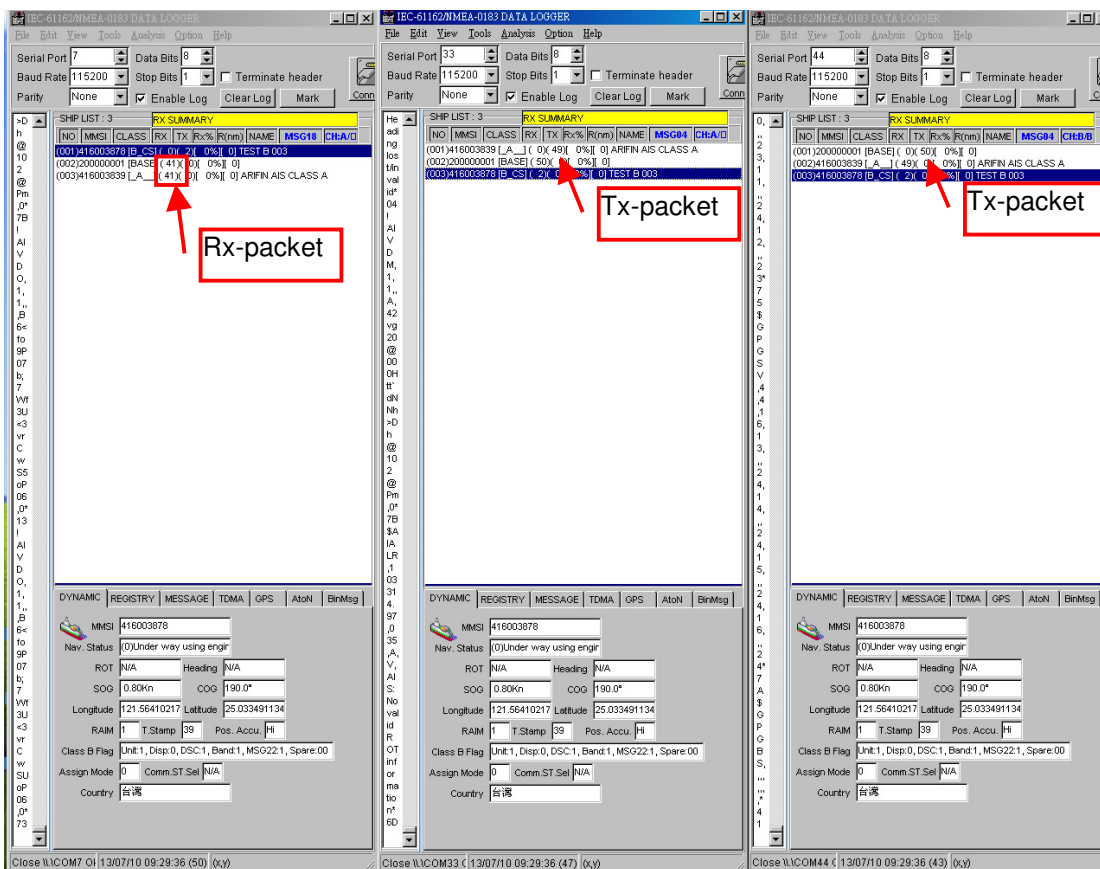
IEC-61162/NMEA-0183 DATA LOGGER
File Edit View Tools Analysis Option Help
Serial Port 7 Data Bits 8
Baud Rate 115200 Stop Bits 1 Terminate header
Parity None Enable Log Clear Log Mark
>D h @ 10 2 @ Pm ,0* 7B ! AI V D O, 1, 1,, ,B 6< fo 9P 07 b; 7 Wf 3U <3 vr C w S5 oP 06 ,0* 13 ! AI V D O, 1, 1,, ,B 6< fo 9P 07 b; 7 Wf 3U <3 vr C w SU oP 06 ,0* 73
SHIP LIST : 3 RX SUMMARY
NO MMSI CLASS RX TX Rx% R(nm) NAME MSG18 CH:A/
(001)416003878 [B_CS] ( 0)( 2)( 0%)[ 0] TEST B 003
(002)200000001 [BASE] ( 41)( 0)( 0%)[ 0]
(003)416003839 [_A__] ( 41)( 0)( 0%)[ 0] ARIFIN AIS CLASS A
Rx-packet
DYNAMIC REGISTRY MESSAGE TDMA GPS AtoN BinMsg
MMSI 416003878
Nav. Status (0)Under way using engir
ROT N/A Heading N/A
SOG 0.80Kn COG 190.0°
Longitude 121.56410217 Latitude 25.03349113
RAIM 1 T.Stamp 39 Pos. Accu. Hi
Class B Flag Unit:1, Disp:0, DSC:1, Band:1, MSG22:1, Spare:00
Assign Mode 0 Comm.ST.Sel N/A
Country 台灣
Close \\.\COM7 O 13/07/10 09:29:36 (50) (x,y)

IEC-61162/NMEA-0183 DATA LOGGER
File Edit View Tools Analysis Option Help
Serial Port 33 Data Bits 8
Baud Rate 115200 Stop Bits 1 Terminate header
Parity None Enable Log Clear Log Mark
He adi ng los t/in val id* 04 ! AI V D M, 1, 1,, A, 42 vg 20 @ 00 0H tt` dN Nh >D h @ 10 2 @ Pm ,0* 7B $A IA LR ,1 03 31 4. 97 ,0 35 ,A, V, AI S: No val id R OT inf or ma tio n* 6D
SHIP LIST : 3 RX SUMMARY
NO MMSI CLASS RX TX Rx% R(nm) NAME MSG04 CH:A/
(001)416003839 [_A__] ( 0)( 49)( 0%)[ 0] ARIFIN AIS CLASS A
(002)200000001 [BASE] ( 50)( 0)( 0%)[ 0]
(003)416003878 [B_CS] ( 2)( 0)( 0%)[ 0] TEST B 003
Tx-packet
DYNAMIC REGISTRY MESSAGE TDMA GPS AtoN BinMsg
MMSI 416003878
Nav. Status (0)Under way using engir
ROT N/A Heading N/A
SOG 0.80Kn COG 190.0°
Longitude 121.56410217 Latitude 25.03349113
RAIM 1 T.Stamp 39 Pos. Accu. Hi
Class B Flag Unit:1, Disp:0, DSC:1, Band:1, MSG22:1, Spare:00
Assign Mode 0 Comm.ST.Sel N/A
Country 台灣
Close \\.\COM33 ( 13/07/10 09:29:36 (47) (x,y)

IEC-61162/NMEA-0183 DATA LOGGER
File Edit View Tools Analysis Option Help
Serial Port 44 Data Bits 8
Baud Rate 115200 Stop Bits 1 Terminate header
Parity None Enable Log Clear Log Mark
0, ,, 2 3, 1 1, ,, 2 4, 1 2, ,, 2 3* 7 5 $ G P G S V ,4 ,4 ,1 6, 1 3, ,, 2 4, 1 4, ,, 2 4, 1 5, ,, 2 4, 1 6, ,, 2 4* 7 A $ G P G B S, ,,, ,,* 4 1
SHIP LIST : 3 RX SUMMARY
NO MMSI CLASS RX TX Rx% R(nm) NAME MSG04 CH:B/B
(001)200000001 [BASE] ( 0)( 50)( 0%)[ 0]
(002)416003839 [_A__] ( 49)( 0)( 0%)[ 0] ARIFIN AIS CLASS A
(003)416003878 [B_CS] ( 2)( 0)( 0%)[ 0] TEST B 003
Tx-packet
DYNAMIC REGISTRY MESSAGE TDMA GPS AtoN BinMsg
MMSI 416003878
Nav. Status (0)Under way using engir
ROT N/A Heading N/A
SOG 0.80Kn COG 190.0°
Longitude 121.56410217 Latitude 25.03349113
RAIM 1 T.Stamp 39 Pos. Accu. Hi
Class B Flag Unit:1, Disp:0, DSC:1, Band:1, MSG22:1, Spare:00
Assign Mode 0 Comm.ST.Sel N/A
Country 台灣
Close \\.\COM44 ( 13/07/10 09:29:36 (43) (x,y)